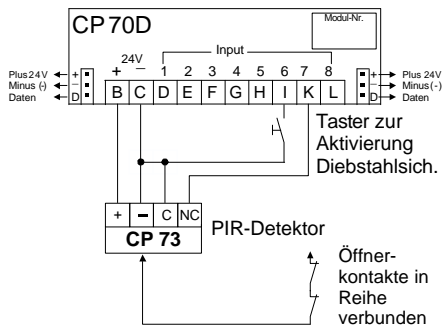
CP 70D

Modul-Nr.

24V
+ −

Input
1 2 3 4 5 6 7 8

B C D E F G H I K L

Plus 24V
Minus (-)
Daten

+
−
D

+
−
D

Plus 24V
Minus (-)
Daten

Taster zur Aktivierung Diebstahlsich.

+ − C NC
CP 73

PIR-Detektor

Öffner-kontakte in Reihe verbunden